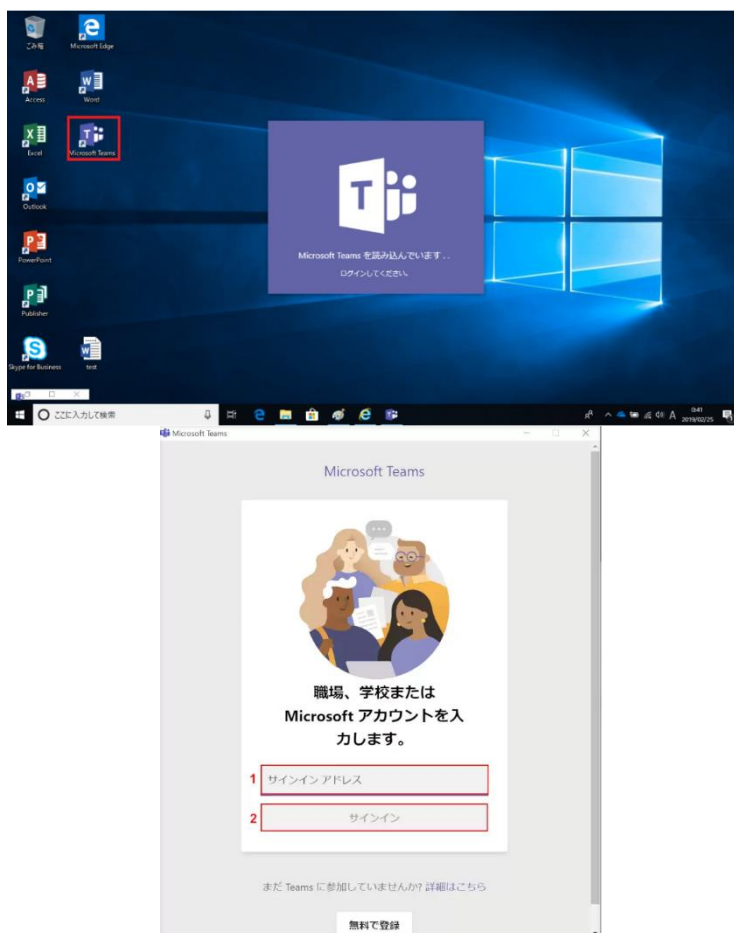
ごみ箱
Microsoft Edge
Access
Word
Excel
Microsoft Teams
Outlook
PowerPoint
Publisher
Skype for Business
test

Microsoft Teams を読み込んでいます...
ログインしてください。

ここに入力して検索
0:41
2019/02/25

Microsoft Teams

Microsoft Teams

職場、学校または Microsoft アカウントを入力します。

1 サインイン アドレス
2 サインイン

まだ Teams に参加していませんか? 詳細はこちら

無料で登録